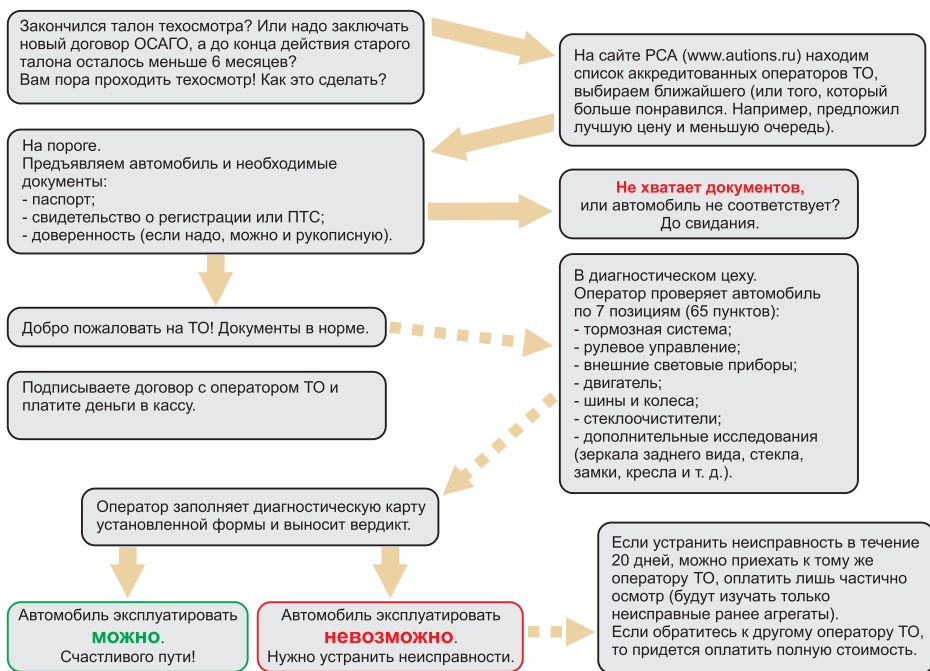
Закончился талон техосмотра? Или надо заключать новый договор ОСАГО, а до конца действия старого талона осталось меньше 6 месяцев? Вам пора проходить техосмотр! Как это сделать?

На сайте РСА (www.autions.ru) находим список аккредитованных операторов ТО, выбираем ближайшего (или того, который больше понравился. Например, предложил лучшую цену и меньшую очередь).

На пороге.
Предъявляем автомобиль и необходимые документы:
- паспорт;
- свидетельство о регистрации или ПТС;
- доверенность (если надо, можно и рукописную).

Не хватает документов,
или автомобиль не соответствует?
До свидания.

Добро пожаловать на ТО! Документы в норме.

В диагностическом цеху.
Оператор проверяет автомобиль по 7 позициям (65 пунктов):
- тормозная система;
- рулевое управление;
- внешние световые приборы;
- двигатель;
- шины и колеса;
- стеклоочистители;
- дополнительные исследования (зеркала заднего вида, стекла, замки, кресла и т. д.).

Подписываете договор с оператором ТО и платите деньги в кассу.

Оператор заполняет диагностическую карту установленной формы и выносит вердикт.

Если устранить неисправность в течение 20 дней, можно приехать к тому же оператору ТО, оплатить лишь частично осмотр (будут изучать только неисправные ранее агрегаты).
Если обратитесь к другому оператору ТО, то придется оплатить полную стоимость.

Автомобиль эксплуатировать
можно.
Счастливого пути!

Автомобиль эксплуатировать
невозможно.
Нужно устранить неисправности.